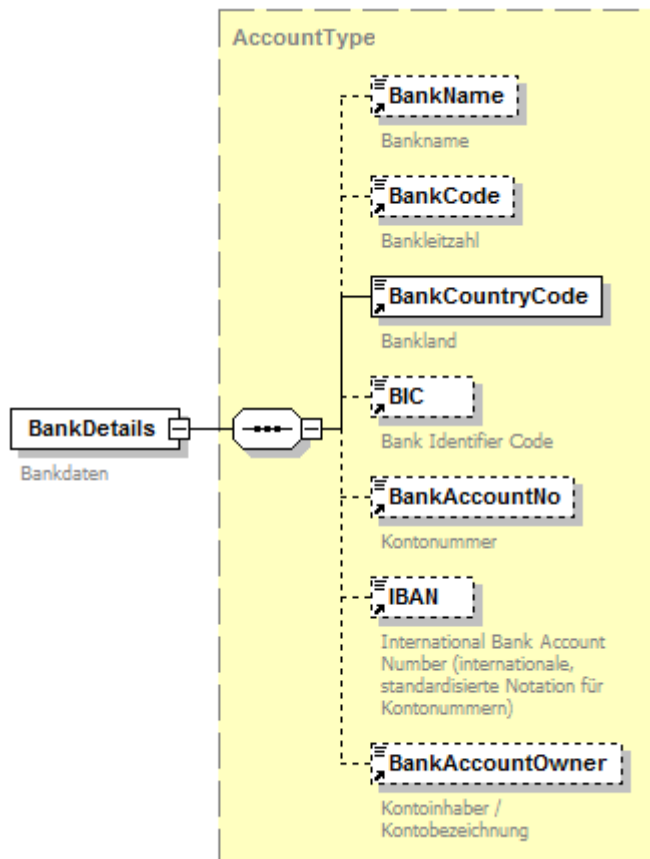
AccountType

BankName
Bankname

BankCode
Bankleitzahl

BankCountryCode
Bankland

BankDetails
Bankdaten

BIC
Bank Identifier Code

BankAccountNo
Kontonummer

IBAN
International Bank Account Number (internationale, standardisierte Notation für Kontonummern)

BankAccountOwner
Kontoinhaber / Kontobezeichnung